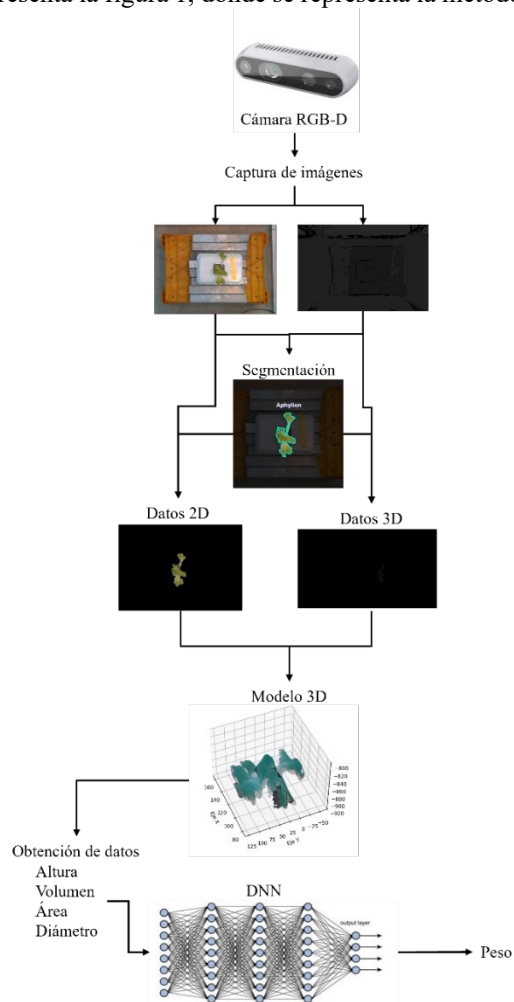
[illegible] la figura 1, donde se representa la metodo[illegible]

Cámara RGB-D

Captura de imágenes

Segmentación

Aphylion

Datos 2D

Datos 3D

Modelo 3D

-800
-820
-840
-860
-880
-900
-920

160
140
120
100
80

125 100 75 50 25 0 -25 -50

Eje Y

Obtención de datos
Altura
Volumen
Área
Diámetro

DNN

output layer

Peso